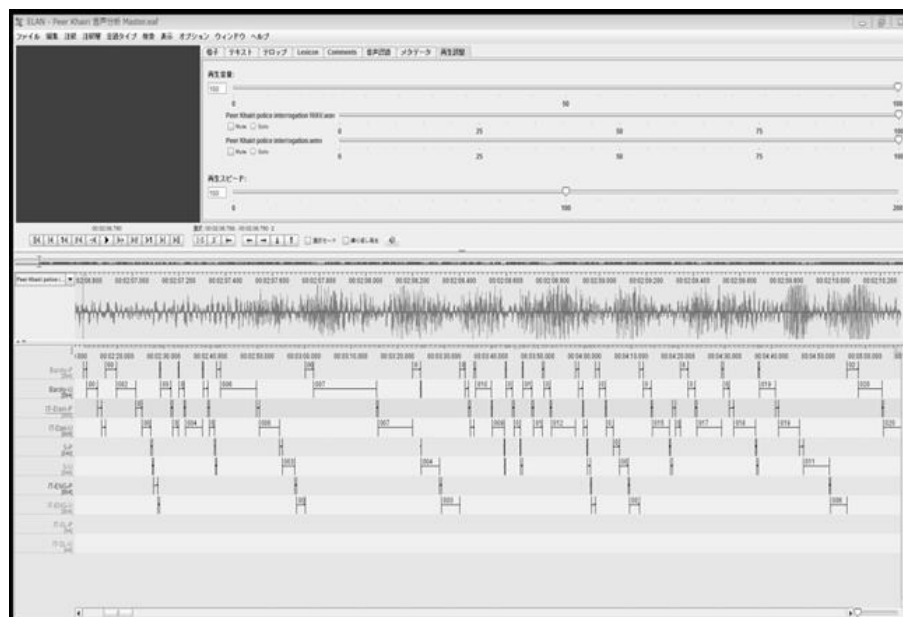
ELAN - Peer Khairi 音声分析 Master.eaf

ファイル 編集 注釈 注釈層 言語タイプ 検索 表示 オプション ウィンドウ ヘルプ

格子 | テキスト | テロップ | Lexicon | Comments | 音声認識 | メタデータ | 再生調整

再生音量:

100

0 50 100

Peer Khairi police interrogation RAW.wav

Mute Solo

0 25 50 75 100

Peer Khairi police interrogation.wmv

Mute Solo

0 25 50 75 100

再生スピード:

100

0 100 200

00:02:06.790

選択: 00:02:06.790 - 00:02:06.790 0

選択モード 繰り返し再生

Peer Khairi police

00:02:06.800 00:02:07.000 00:02:07.200 00:02:07.400 00:02:07.600 00:02:07.800 00:02:08.000 00:02:08.200 00:02:08.400 00:02:08.600 00:02:08.800 00:02:09.000 00:02:09.200 00:02:09.400 00:02:09.600 00:02:09.800 00:02:10.000 00:02:10.200

Bardo-P
Bardo-J
IT-Eien-P
IT-Eien-J
S-P
S-J
IT-Khi-P
IT-Khi-J
IT-S-P
IT-S-J

002 003 004 005 006 007 008 009 010 011 012 013 014 015 016 017 018 019 020 021 022